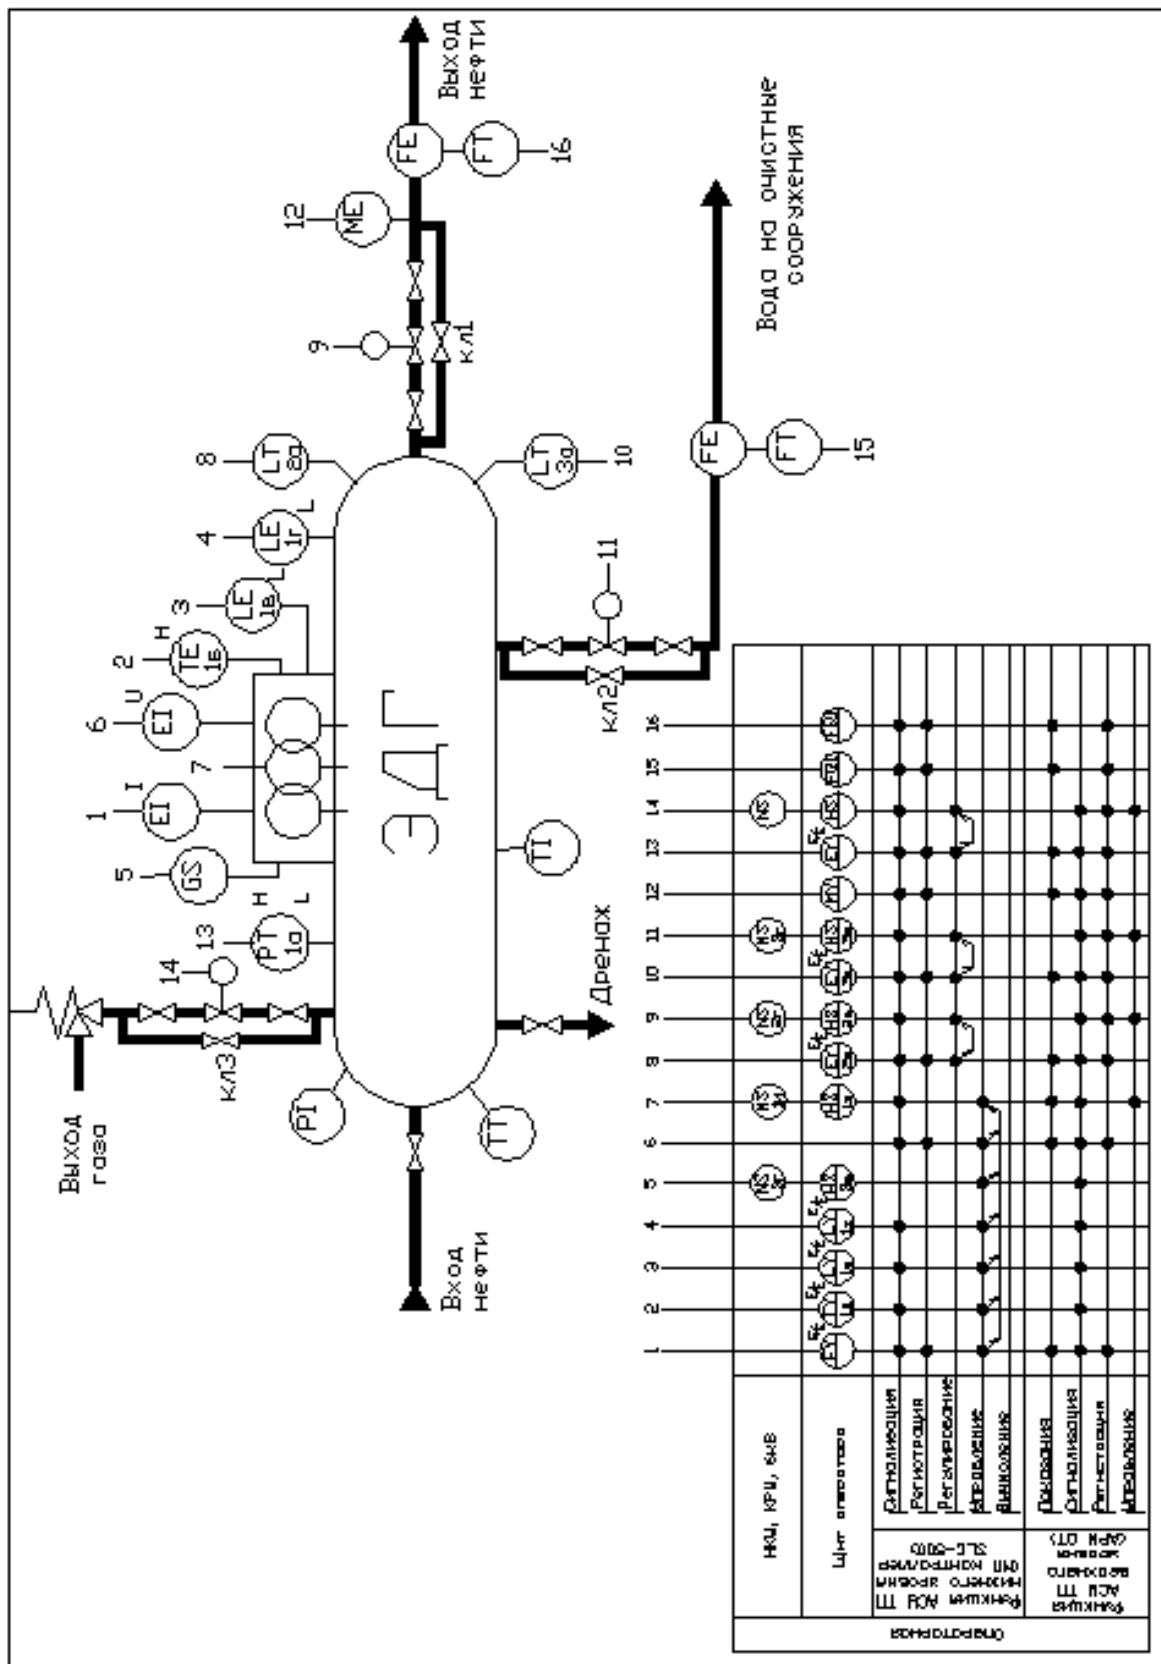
Выход нефти

Вода на очистные сооружения

Выход газа

Вход нефти

Дренах

ЭДГ

FE
FT
16
ME
12
9
КЛ1
LT 2а
8
LT 3а
10
FE
FT
15
11
КЛ2
LE 1г
L
4
LE 1в
L
3
TE 1б
H
2
EI
U
6
7
EI
I
1
GS
5
PT 1а
H
L
13
14
КЛ3
PI
TT
TI

1 2 3 4 5 6 7 8 9 10 11 12 13 14 15 16

| | |
|---|---|
| | НКУ, КРУ, 6кВ |
| | Щит оператора |
| Функции ШУ нижнего уровня или контроллер SLC-5/03 | Сигнализация |
| | Регистрация |
| | Регулирование |
| | Управление |
| | Вычисление |
| Функции ШУ верхнего уровня (АРМ ОТ) | Показания |
| | Сигнализация |
| | Регистрация |
| | Управление |

Оператор

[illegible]